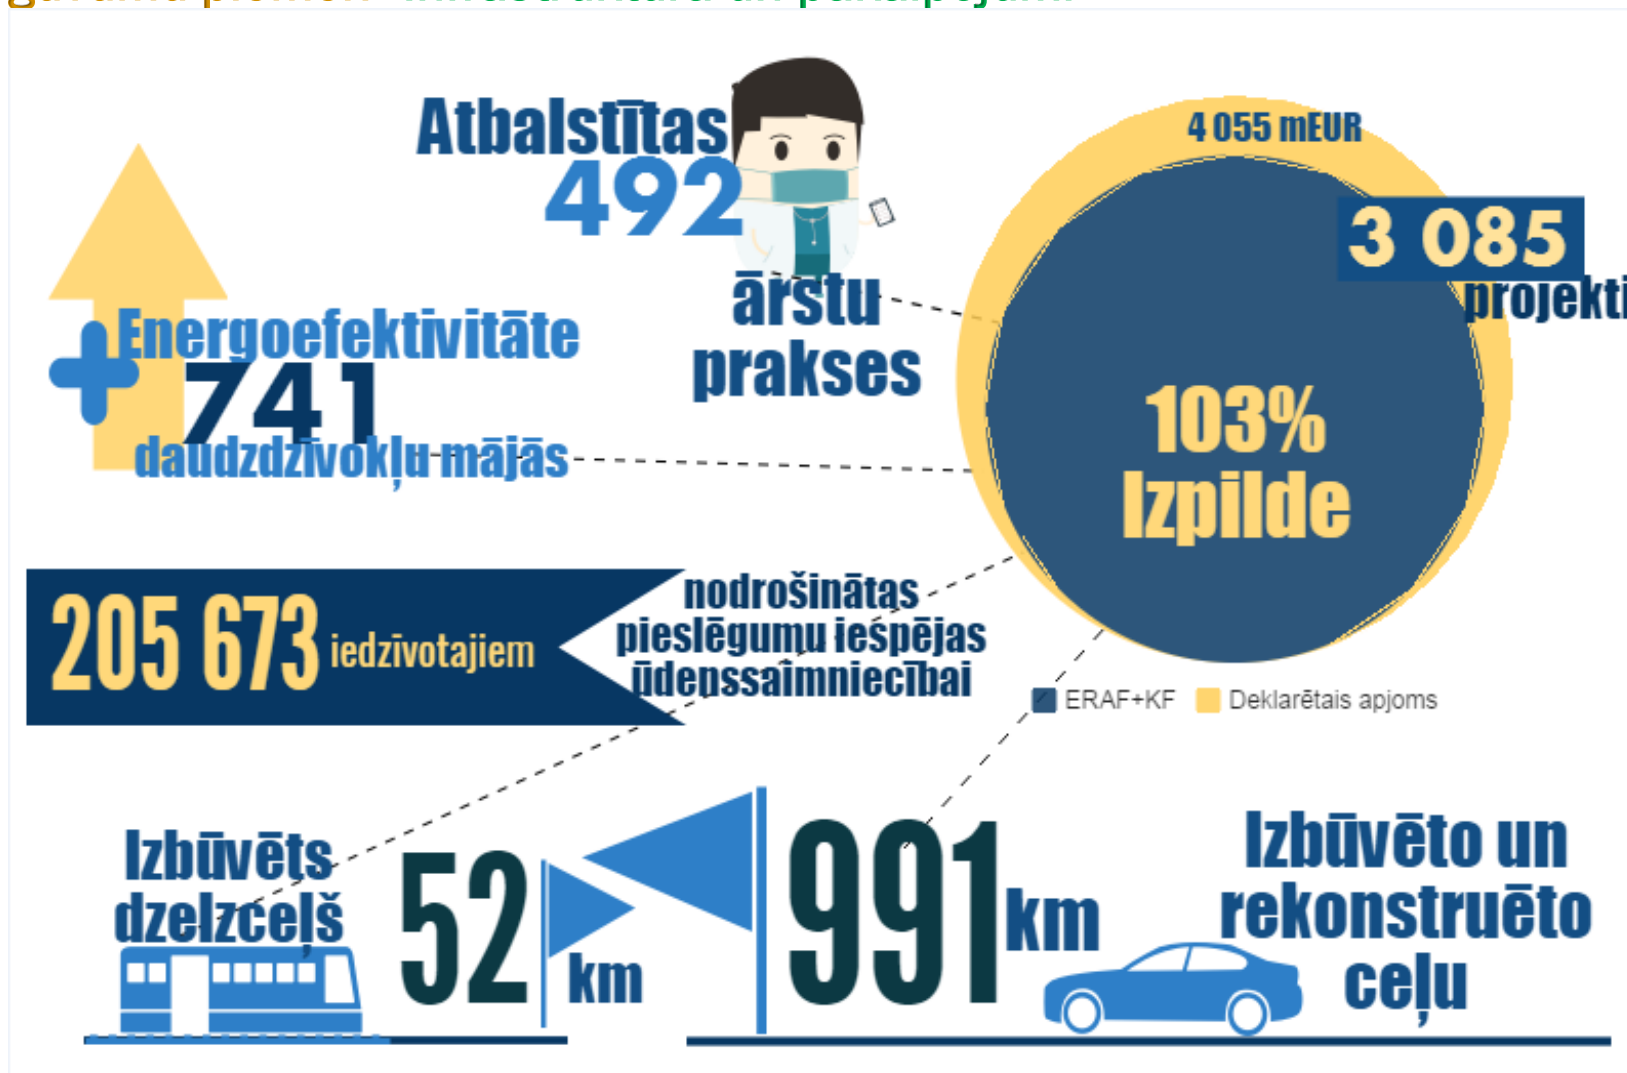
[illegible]

Atbalstītas 492 ārstu prakses

4 055 mEUR

3 085 projekti

103% Izpilde

Energoefektivitāte 741 daudzdzīvokļu mājās

205 673 iedzīvotajiem

nodrošinātas pieslēgumu iespējas ūdenssaimniecībai

ERAF+KF   Deklarētais apjoms

Izbūvēts dzelzceļš 52 km

991 km

Izbūvēto un rekonstruēto ceļu